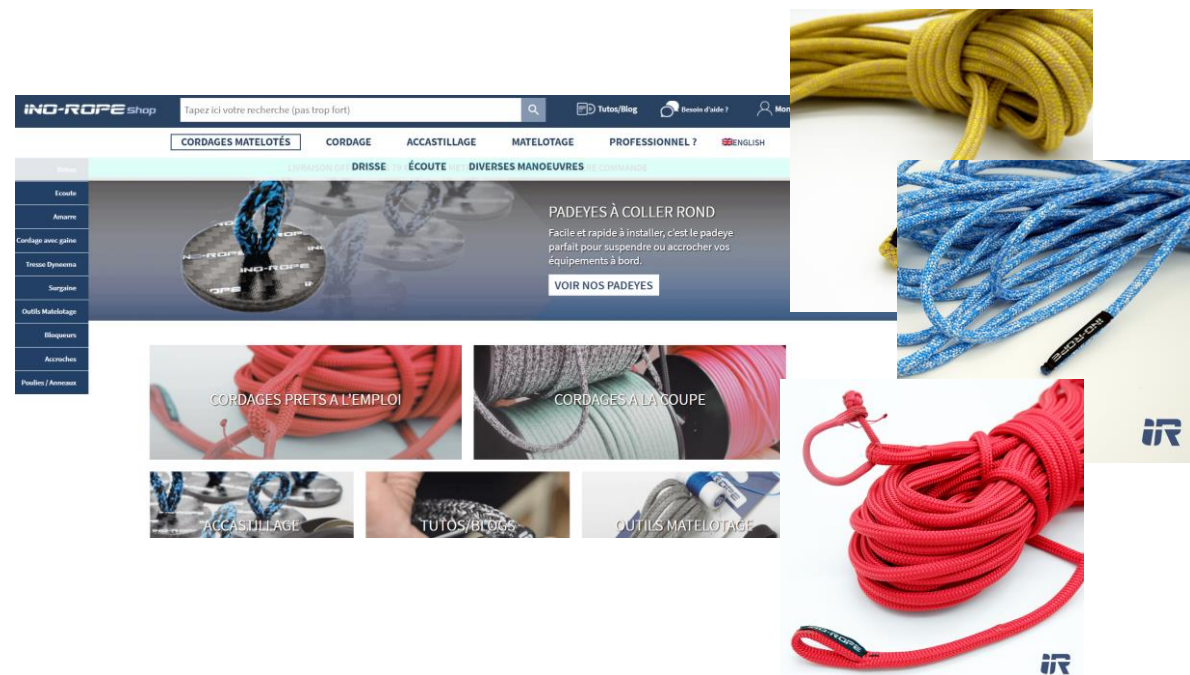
INO-ROPE shop

Tapez ici votre recherche (pas trop fort)

Tutos/Blog

Besoin d'aide ?

Mon

CORDAGES MATELOTÉS

CORDAGE

ACCASTILLAGE

MATELOTAGE

PROFESSIONNEL ?

ENGLISH

DRISSE

ÉCOUTE

DIVERSES MANOEUVRES

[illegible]

Ecoute

Amarre

Cordage avec gaine

Tresse Dyneema

Surgaine

Outils Matelotage

Bloqueurs

Accroches

Poulies / Anneaux

PADEYES À COLLER ROND

Facile et rapide à installer, c'est le padeye parfait pour suspendre ou accrocher vos équipements à bord.

VOIR NOS PADEYES

CORDAGES PRETS A L'EMPLOI

CORDAGES A LA COUPE

ACCASTILLAGE

TUTOS/BLOGS

OUTILS MATELOTAGE

INO-ROPE

IR

INO-ROPE

IR